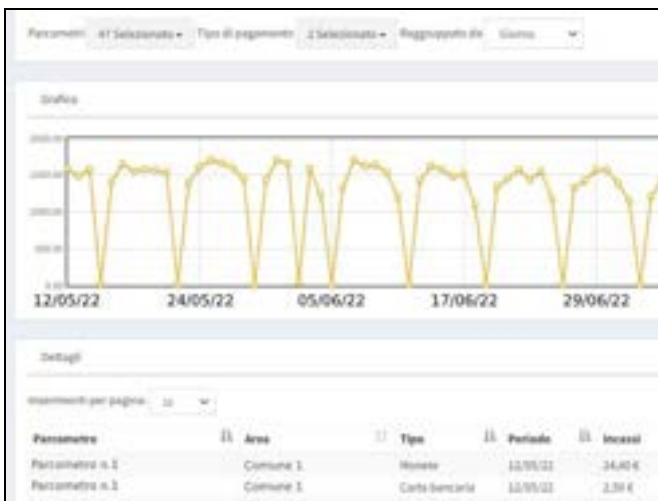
Parcometri 47 Selezionato Tipo di pagamento 2 Selezionato Raggruppato da Giorno

Grafico

2000.00
1500.00
1000.00
500.00
0.00

12/05/22 24/05/22 05/06/22 17/06/22 29/06/22

Dettagli

Inserimenti per pagina 10

| Parcometro | Area | Tipo | Periodo | Incassi |
|---|---|---|---|---|
| Parcometro n.1 | Comune 1 | Monete | 12/05/22 | 24,40 € |
| Parcometro n.1 | Comune 1 | Carta bancaria | 12/05/22 | 2,50 € |